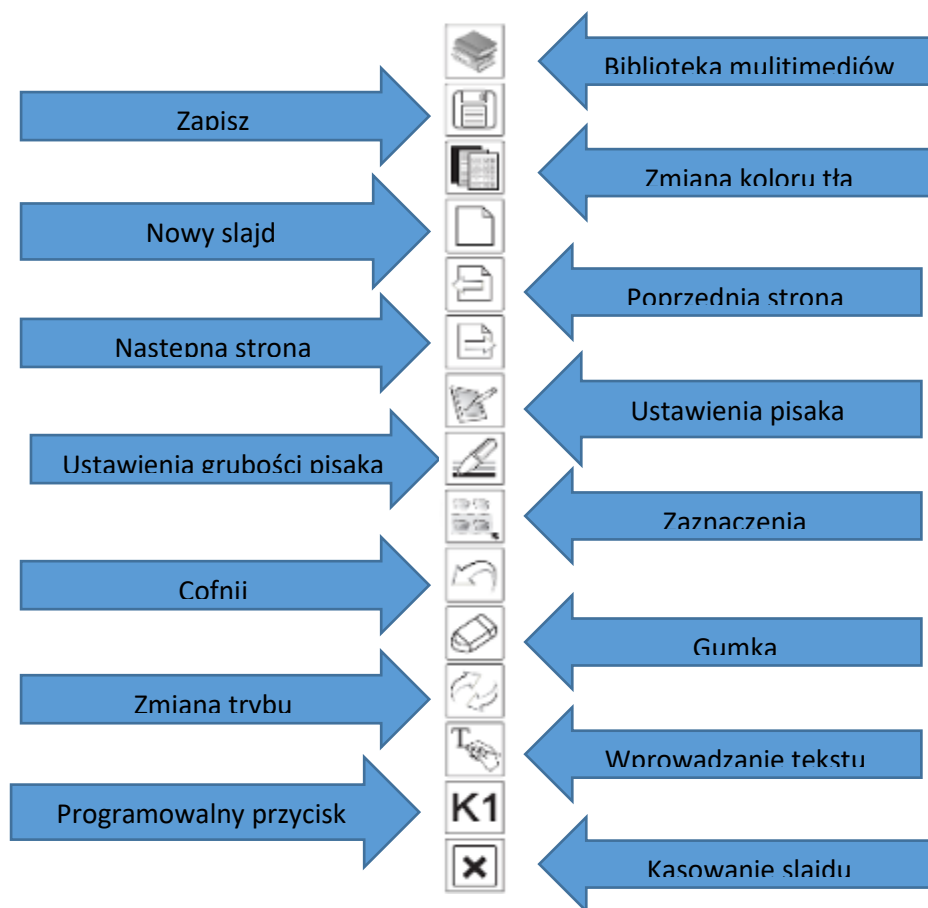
Biblioteka mulitimediów

Zapisz

Zmiana koloru tła

Nowy slajd

Poprzednia strona

Nastepna strona

Ustawienia pisaka

Ustawienia grubości pisaka

Zaznaczenia

Cofnij

Gumka

Zmiana trybu

Wprowadzanie tekstu

Programowalny przycisk

K1

Kasowanie slajdu